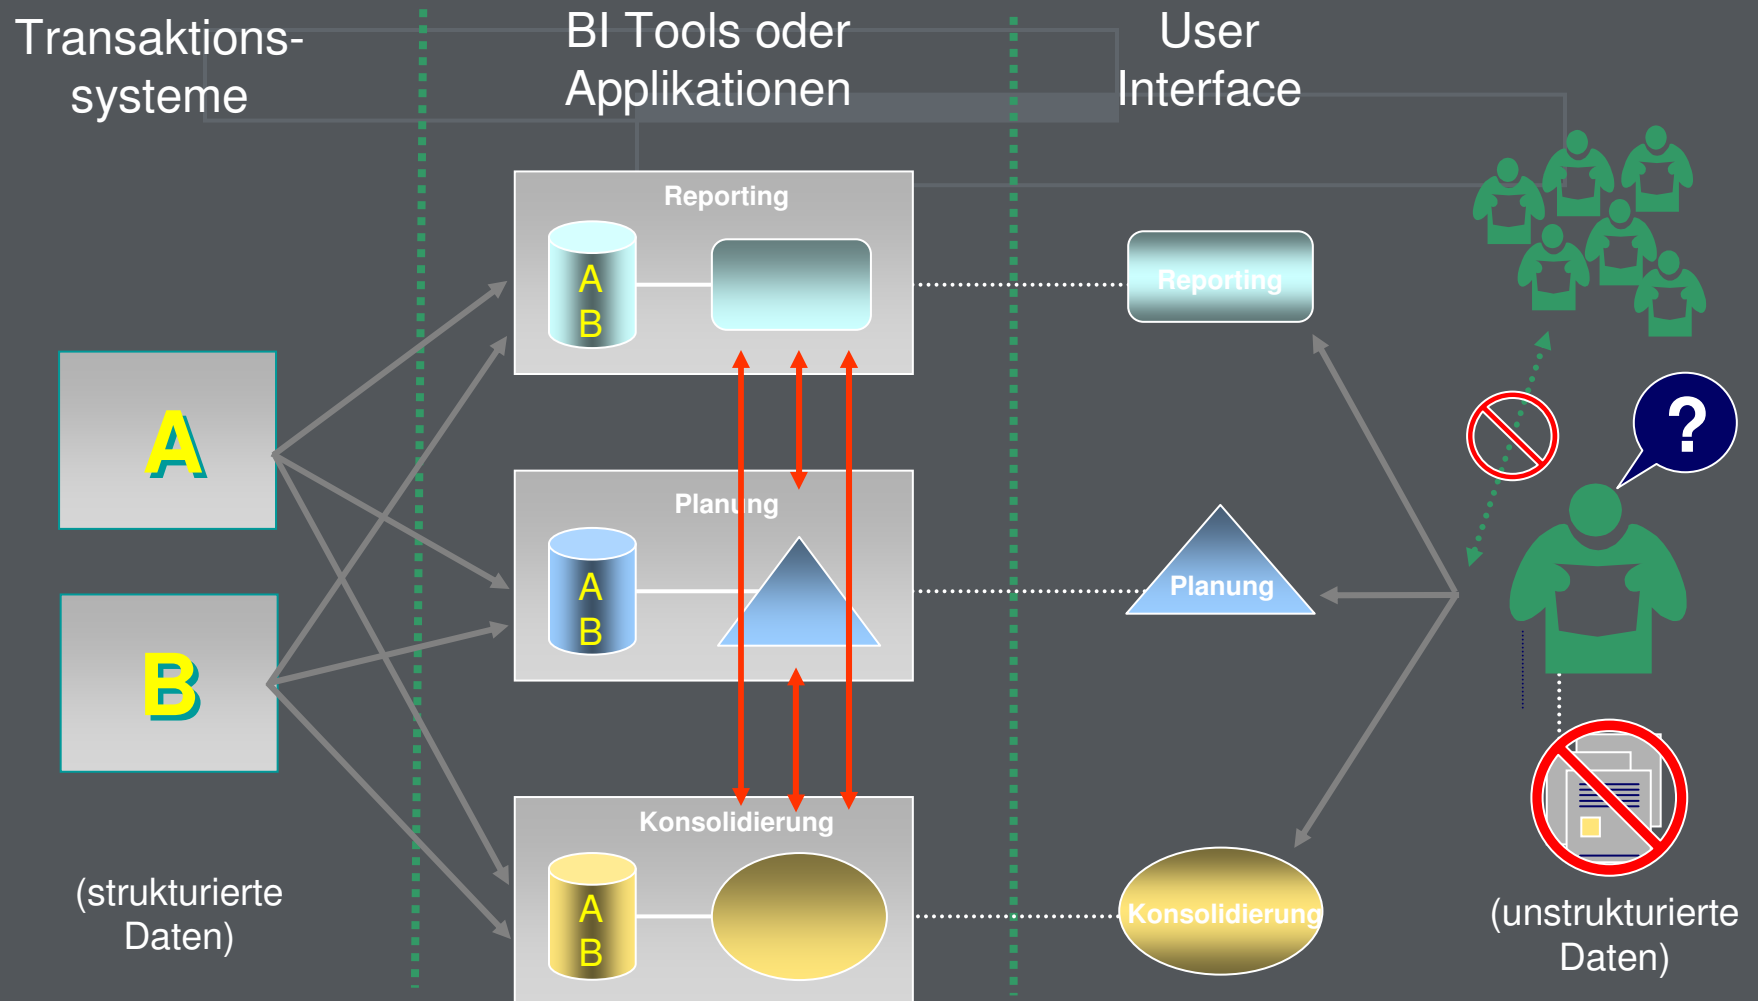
Transaktionssysteme

BI Tools oder Applikationen

User Interface

Reporting

A
B

Planung

A
B

Konsolidierung

A
B

A

B

(strukturierte Daten)

Reporting

Planung

Konsolidierung

?

(unstrukturierte Daten)